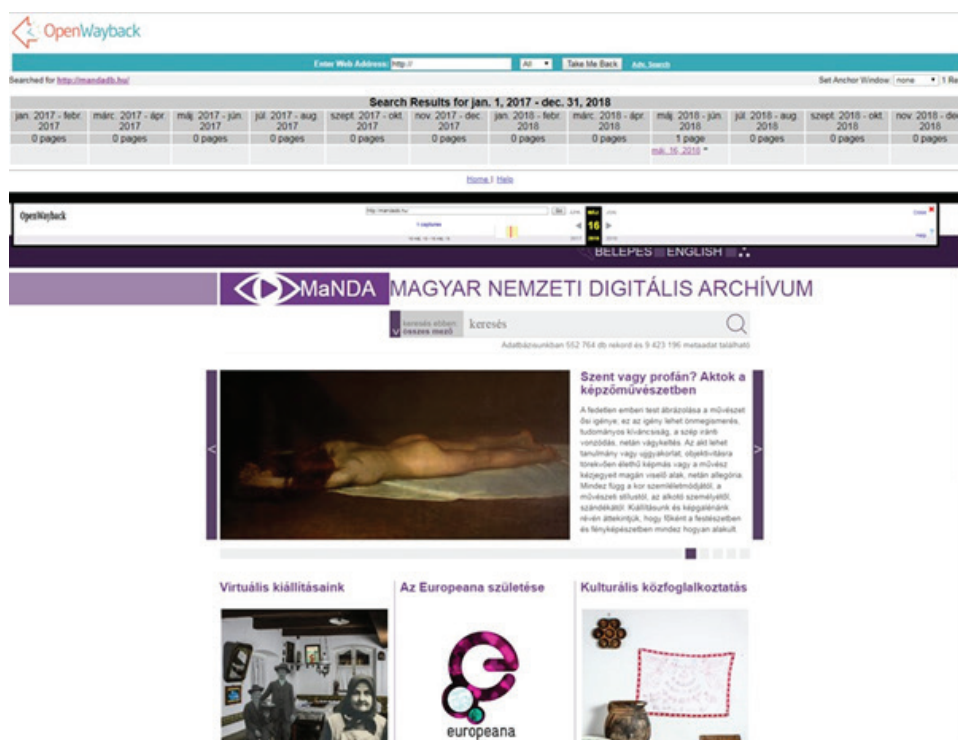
OpenWayback

Enter Web Address: http:// All Take Me Back Adv. Search

Searched for http://mandadb.hu/

Set Anchor Window: none 1 Re

Search Results for jan. 1, 2017 - dec. 31, 2018

| jan. 2017 - febr. 2017 | márc. 2017 - ápr. 2017 | máj. 2017 - jún. 2017 | júl. 2017 - aug. 2017 | szept. 2017 - okt. 2017 | nov. 2017 - dec. 2017 | jan. 2018 - febr. 2018 | márc. 2018 - ápr. 2018 | máj. 2018 - jún. 2018 | júl. 2018 - aug. 2018 | szept. 2018 - okt. 2018 | nov. 2018 - de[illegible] 2018 |
|---|---|---|---|---|---|---|---|---|---|---|---|
| 0 pages | 0 pages | 0 pages | 0 pages | 0 pages | 0 pages | 0 pages | 0 pages | 1 page | 0 pages | 0 pages | 0 pages |
| | | | | | | | | máj. 16, 2018 * | | | |

Home | Help

OpenWayback

http://mandadb.hu Go

1 captures

MÁJ 16 2018

Close

Help

BELÉPÉS ENGLISH

MaNDA MAGYAR NEMZETI DIGITÁLIS ARCHÍVUM

keresés ebben: összes mező keresés

Adatbázisunkban 552 764 db rekord és 9 423 196 metaadat található

Szent vagy profán? Aktok a képzőművészetben

A fedetlen emberi test ábrázolása a művészet ősi igénye, ez az igény lehet önmegismerés, tudományos kíváncsiság, a szép iránti vonzódás, netán vágykeltés. Az akt lehet tanulmány vagy ujjgyakorlat, objektivitásra törekvően élethű képmás vagy a művész kézjegyeit magán viselő alak, netán allegória. Mindez függ a kor szemléletmódjától, a művészeti stílustól, az alkotó személyétől, szándékától. Kiállításunk és képgalériánk révén áttekintjük, hogy főként a festészetben és fényképészetben mindez hogyan alakult.

Virtuális kiállításaink

Az Europeana születése

Kulturális közfoglalkoztatás

europeana